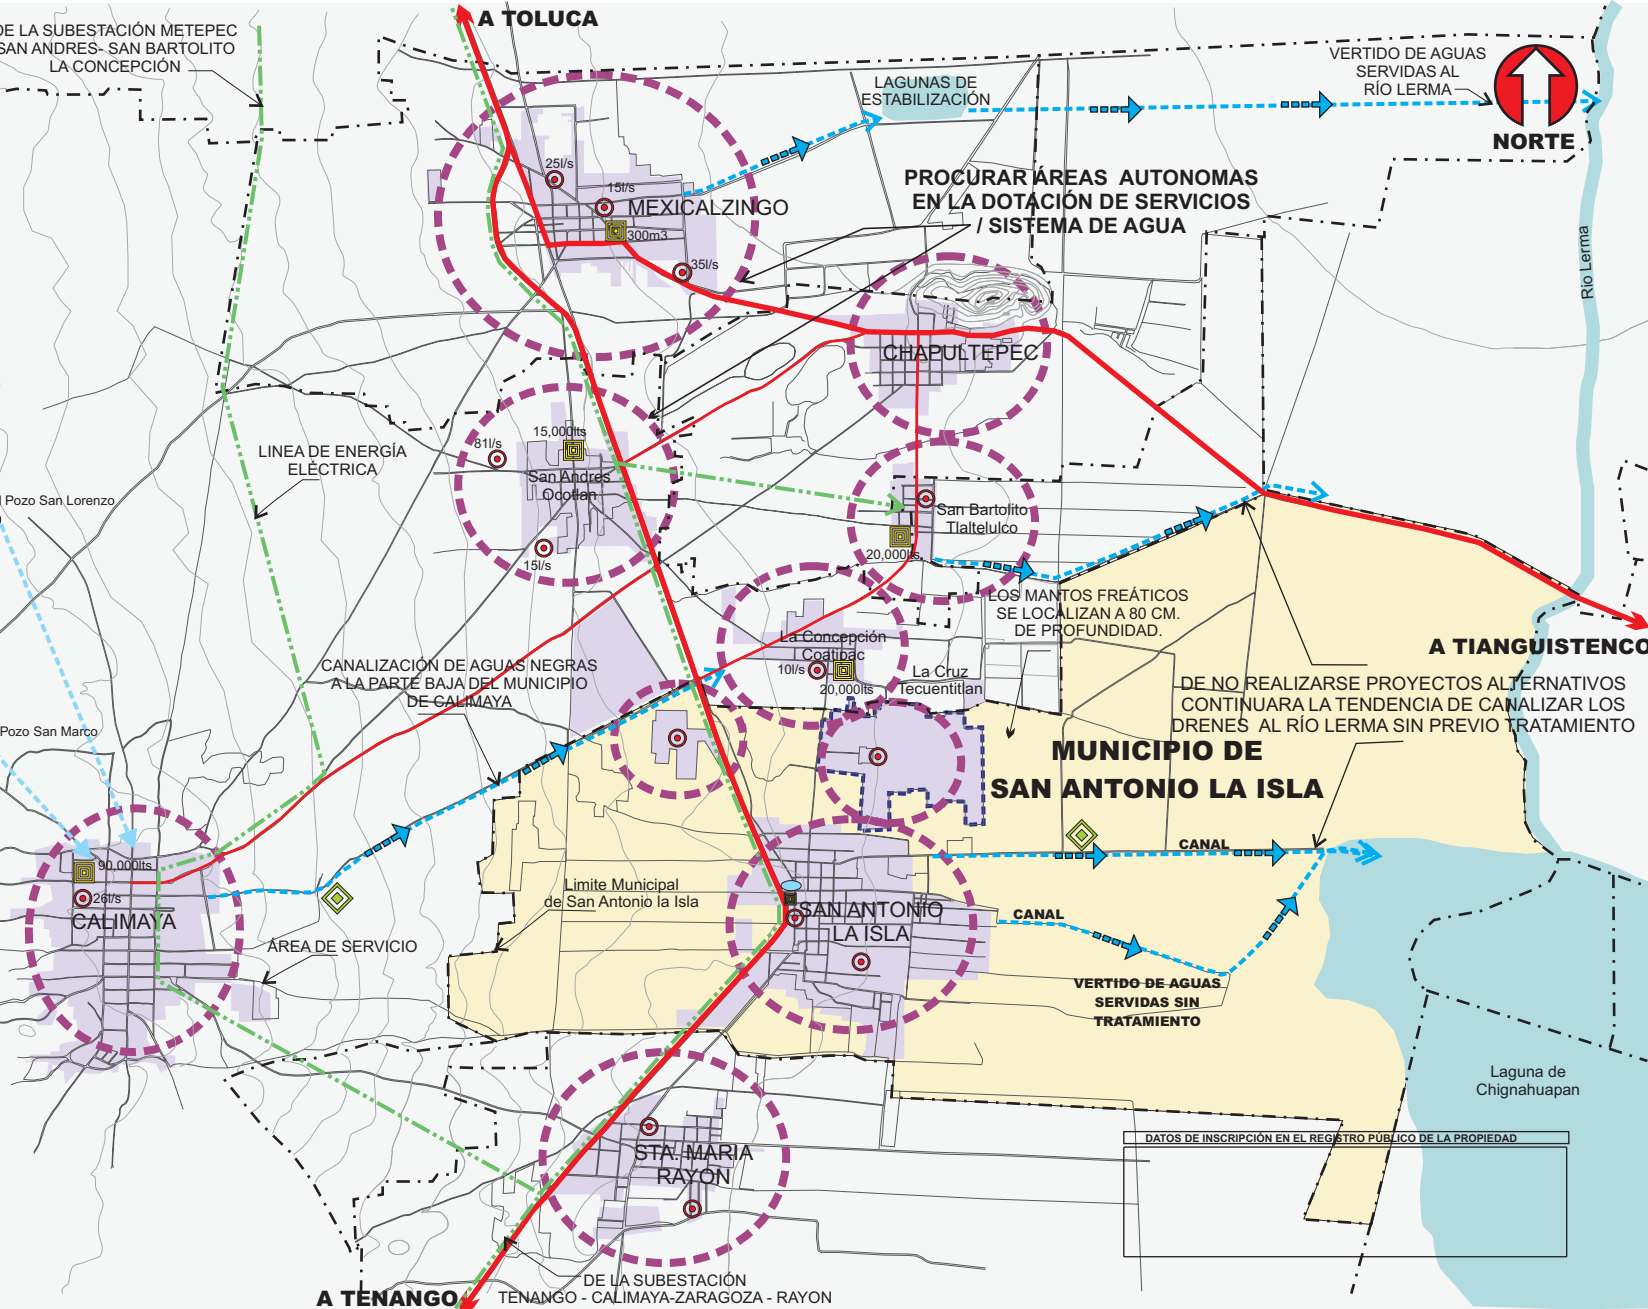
DE LA SUBESTACIÓN METEPEC
SAN ANDRES- SAN BARTOLITO
LA CONCEPCIÓN

A TOLUCA

LAGUNAS DE ESTABILIZACIÓN

VERTIDO DE AGUAS SERVIDAS AL RÍO LERMA

NORTE

25l/s
15l/s
MEXICALZINGO
300m3
35l/s

PROCURAR ÁREAS AUTONOMAS EN LA DOTACIÓN DE SERVICIOS / SISTEMA DE AGUA

Río Lerma

CHAPULTEPEC

LINEA DE ENERGÍA ELÉCTRICA

81l/s
15,000lts
San Andres Ocotlan
15l/s

Pozo San Lorenzo

San Bartolito Tlaltelulco
20,000lts

LOS MANTOS FREÁTICOS SE LOCALIZAN A 80 CM. DE PROFUNDIDAD.

A TIANGUISTENCO

CANALIZACIÓN DE AGUAS NEGRAS A LA PARTE BAJA DEL MUNICIPIO DE CALIMAYA

La Concepción Coatipac
10l/s
20,000lts
La Cruz Tecuentitlan

DE NO REALIZARSE PROYECTOS ALTERNATIVOS CONTINUARA LA TENDENCIA DE CANALIZAR LOS DRENES AL RÍO LERMA SIN PREVIO TRATAMIENTO

Pozo San Marco

MUNICIPIO DE SAN ANTONIO LA ISLA

90,000lts
26l/s
CALIMAYA

Limite Municipal de San Antonio la Isla

CANAL

SAN ANTONIO LA ISLA

CANAL

ÁREA DE SERVICIO

VERTIDO DE AGUAS SERVIDAS SIN TRATAMIENTO

Laguna de Chignahuapan

DATOS DE INSCRIPCIÓN EN EL REGISTRO PÚBLICO DE LA PROPIEDAD

STA. MARIA RAYON

A TENANGO

DE LA SUBESTACIÓN TENANGO - CALIMAYA-ZARAGOZA - RAYON